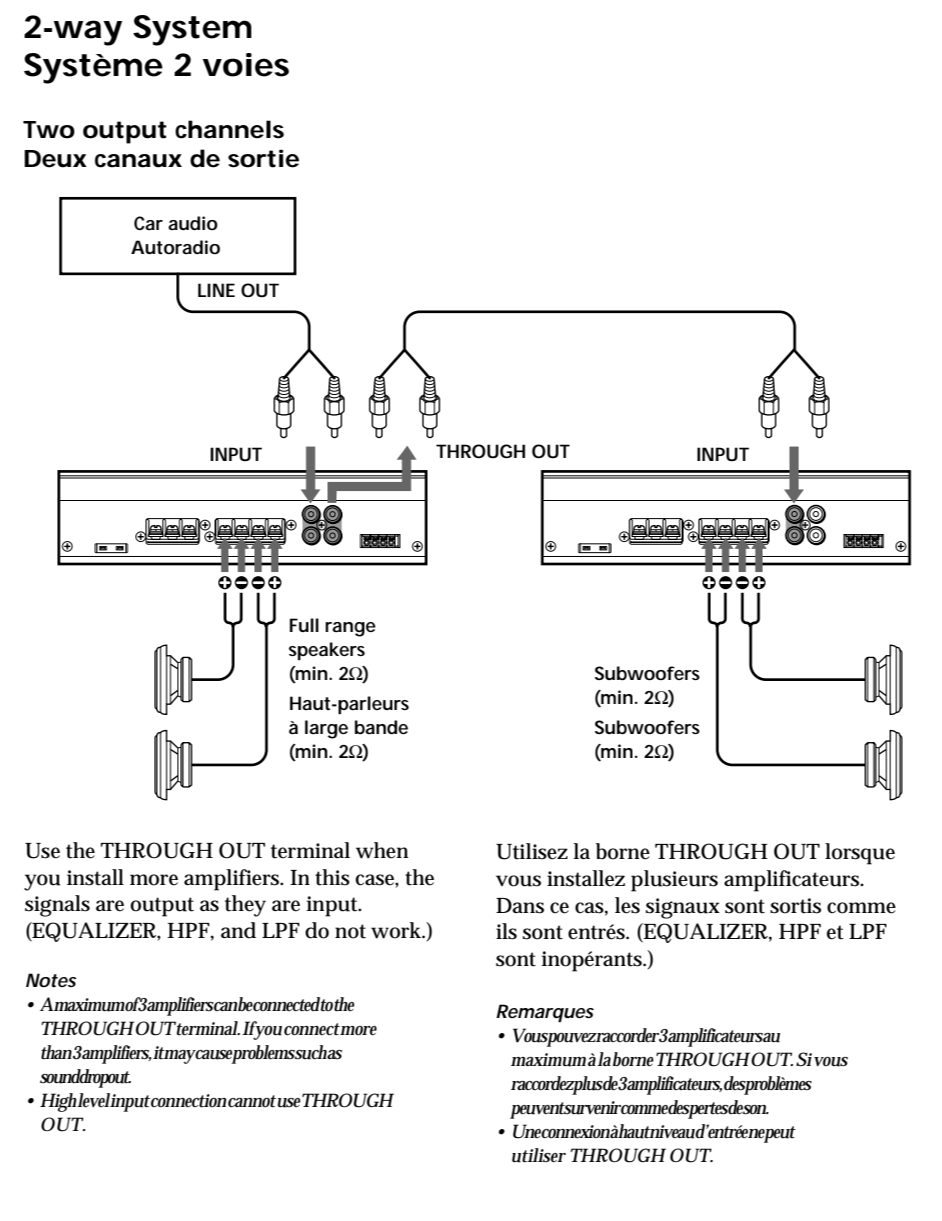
2-way System
Système 2 voies

Two output channels
Deux canaux de sortie

Car audio
Autoradio

LINE OUT

INPUT

THROUGH OUT

INPUT

Full range speakers (min. 2Ω)
Haut-parleurs à large bande (min. 2Ω)

Subwoofers (min. 2Ω)
Subwoofers (min. 2Ω)

Use the THROUGH OUT terminal when you install more amplifiers. In this case, the signals are output as they are input. (EQUALIZER, HPF, and LPF do not work.)

Notes
• A maximum of 3 amplifiers can be connected to the THROUGH OUT terminal. If you connect more than 3 amplifiers, it may cause problems such as sound dropout.
• High level input connection cannot use THROUGH OUT.

Utilisez la borne THROUGH OUT lorsque vous installez plusieurs amplificateurs. Dans ce cas, les signaux sont sortis comme ils sont entrés. (EQUALIZER, HPF et LPF sont inopérants.)

Remarques
• Vous pouvez raccorder 3 amplificateurs au maximum à la borne THROUGH OUT. Si vous raccordez plus de 3 amplificateurs, des problèmes peuvent survenir comme des pertes de son.
• Une connexion à haut niveau d'entrée ne peut utiliser THROUGH OUT.